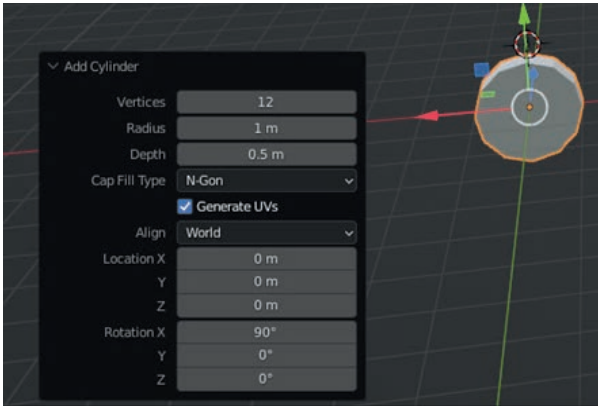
Add Cylinder

| | |
|---|---|
| Vertices | 12 |
| Radius | 1 m |
| Depth | 0.5 m |
| Cap Fill Type | N-Gon |
| | Generate UVs |
| Align | World |
| Location X | 0 m |
| Y | 0 m |
| Z | 0 m |
| Rotation X | 90° |
| Y | 0° |
| Z | 0° |